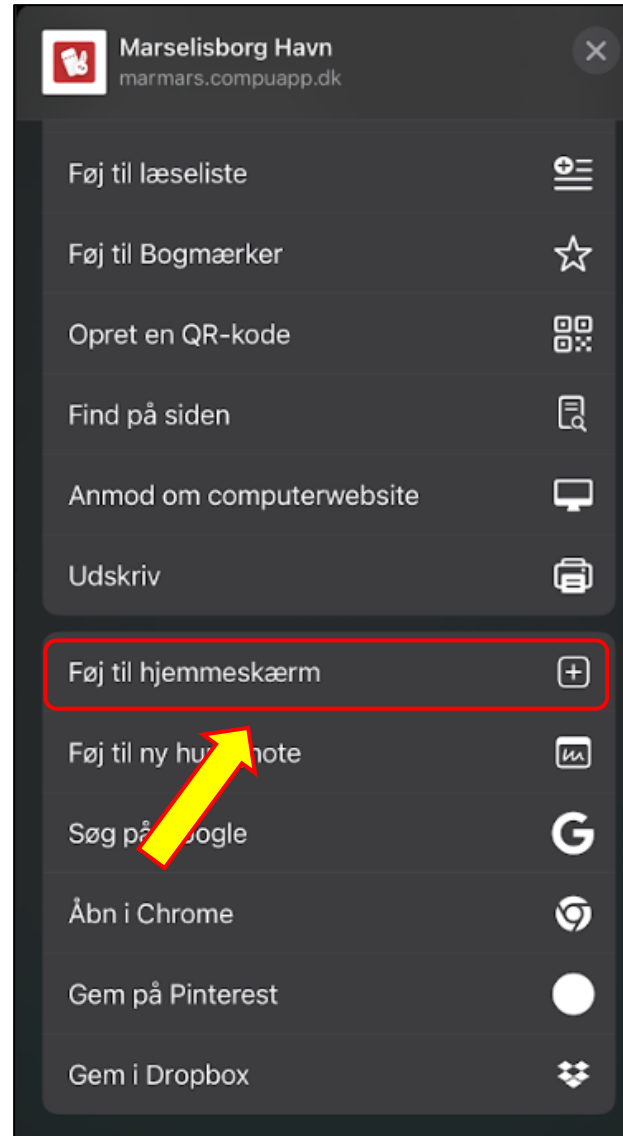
Marselisborg Havn
marmars.compuapp.dk

Føj til læseliste

Føj til Bogmærker

Opret en QR-kode

Find på siden

Anmod om computerwebsite

Udskriv

Føj til hjemmeskærm

Føj til ny hu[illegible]note

Søg på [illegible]oogle

Åbn i Chrome

Gem på Pinterest

Gem i Dropbox